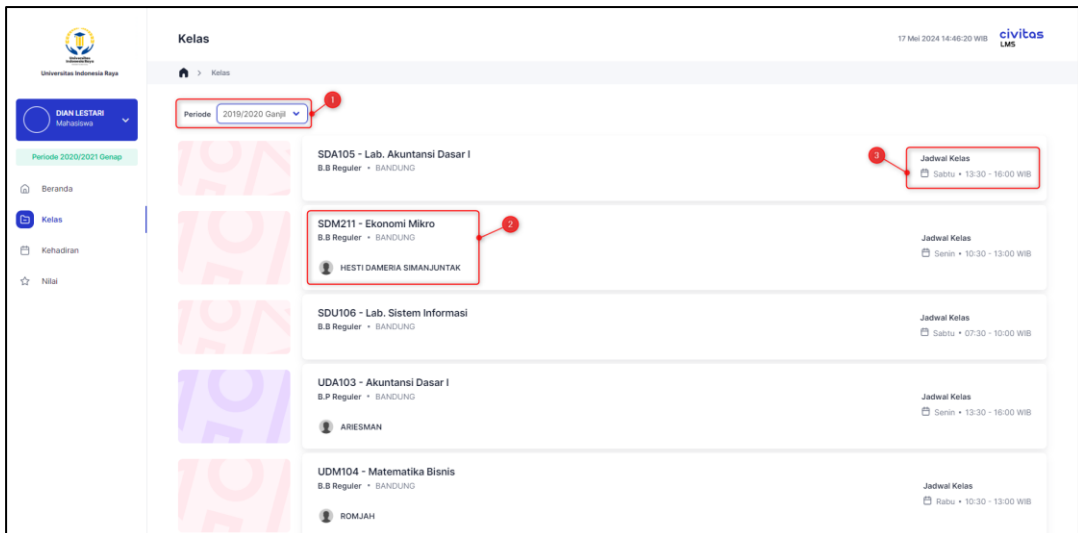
Universitas Indonesia Raya

DIAN LESTARI
Mahasiswa

Periode 2020/2021 Genap

Beranda

Kelas

Kehadiran

Nilai

Kelas

17 Mei 2024 14:46:20 WIB

civitas LMS

> Kelas

Periode 2019/2020 Ganjil

1

SDA105 - Lab. Akuntansi Dasar I
B.B Reguler • BANDUNG

3

Jadwal Kelas
Sabtu • 13:30 - 16:00 WIB

SDM211 - Ekonomi Mikro
B.B Reguler • BANDUNG

2

HESTI DAMERIA SIMANJUNTAK

Jadwal Kelas
Senin • 10:30 - 13:00 WIB

SDU106 - Lab. Sistem Informasi
B.B Reguler • BANDUNG

Jadwal Kelas
Sabtu • 07:30 - 10:00 WIB

UDA103 - Akuntansi Dasar I
B.P Reguler • BANDUNG

ARIESMAN

Jadwal Kelas
Senin • 13:30 - 16:00 WIB

UDM104 - Matematika Bisnis
B.B Reguler • BANDUNG

ROMJAH

Jadwal Kelas
Rabu • 10:30 - 13:00 WIB